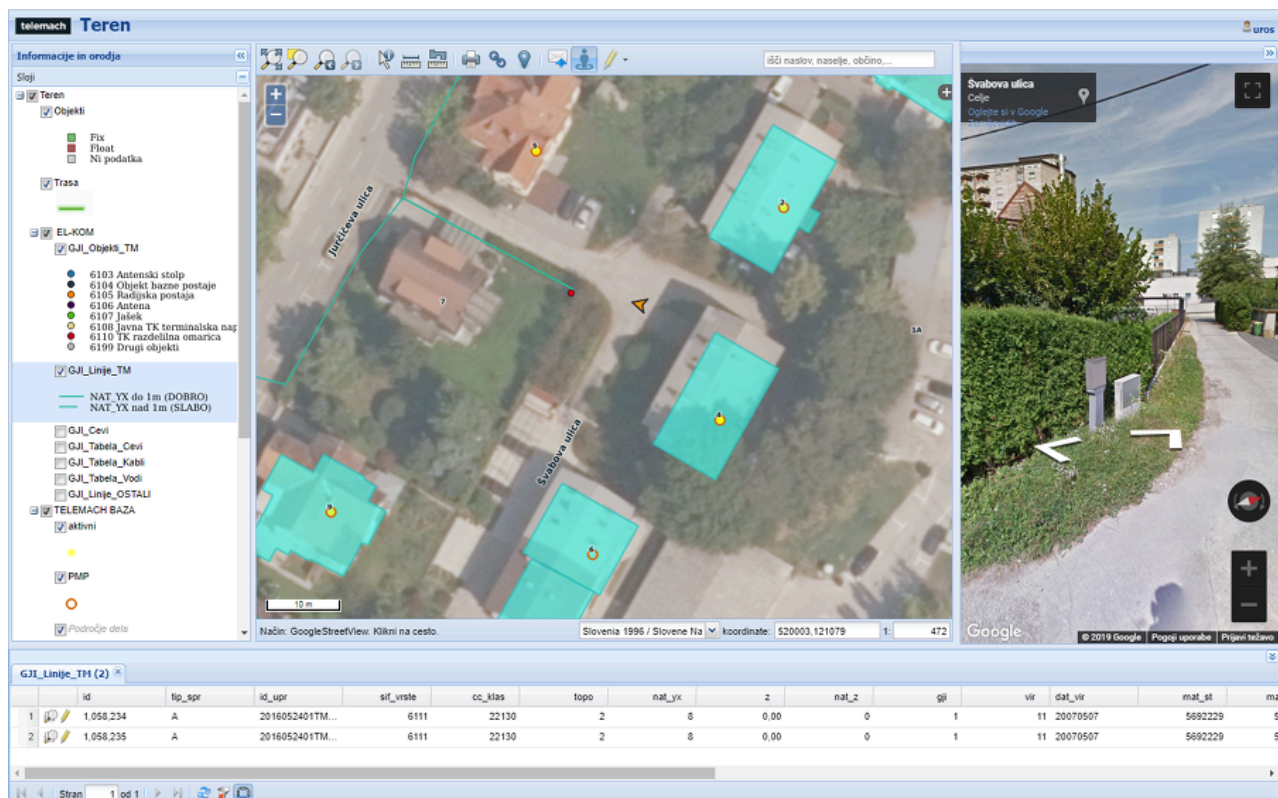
telemach Teren

uros

Informacije in orodja

Sloji

Teren
Objekti
Fix
Float
Ni podatka
Trasa
EL-KOM
GJI_Objekti_TM
6103 Antenski stolp
6104 Objekt bazne postaje
6105 Radijska postaja
6106 Antena
6107 Jašek
6108 Javna TK terminalska nap
6110 TK razdelilna omarica
6199 Drugi objekti
GJI_Linije_TM
NAT_YX do 1m (DOBRO)
NAT_YX nad 1m (SLABO)
GJI_Cevi
GJI_Tabela_Cevi
GJI_Tabela_Kabli
GJI_Tabela_Vodi
GJI_Linije_OSTALI
TELEMACH BAZA
aktivni
PMP
Področje dela

išči naslov, naselje, občino,...

Jurčičeva ulica
Švabova ulica
3A
10 m

Način: GoogleStreetView. Klikni na cesto.
Slovenia 1996 / Slovene Na
koordinate: 520003,121079
1: 472

Švabova ulica
Celje
Oglejte si v Google
Google
© 2019 Google Pogoji uporabe Prijavi težavo

GJI_Linije_TM (2)

| | | id | tip_spr | id_upr | sif_vrste | cc_klas | topo | nat_yx | z | nat_z | gji | vir | dat_vir | mat_st | ma |
|---|---|---|---|---|---|---|---|---|---|---|---|---|---|---|---|
| 1 | | 1,058,234 | A | 2016052401TM... | 6111 | 22130 | 2 | 8 | 0,00 | 0 | 1 | 11 | 20070507 | 5692229 | 5 |
| 2 | | 1,058,235 | A | 2016052401TM... | 6111 | 22130 | 2 | 8 | 0,00 | 0 | 1 | 11 | 20070507 | 5692229 | 5 |

Stran 1 od 1